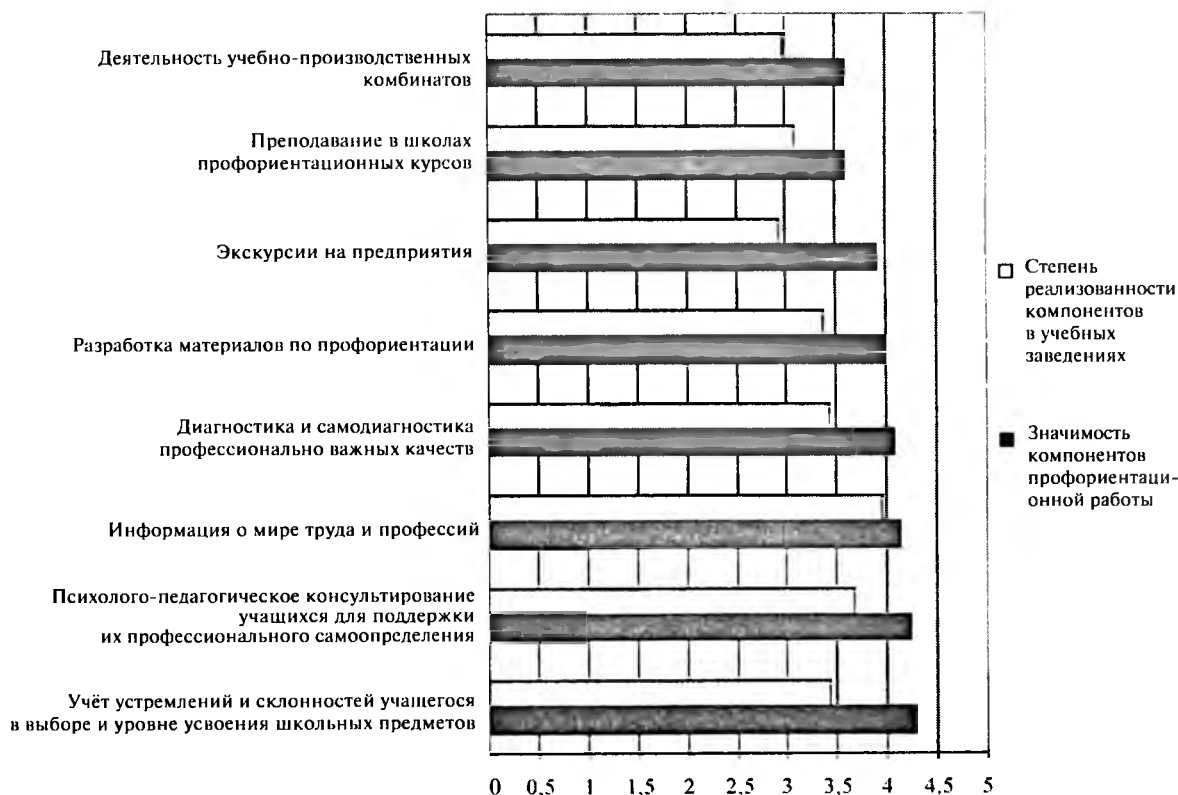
Деятельность учебно-производственных комбинатов

Преподавание в школах профориентационных курсов

Экскурсии на предприятия

Разработка материалов по профориентации

Диагностика и самодиагностика профессионально важных качеств

Информация о мире труда и профессий

Психолого-педагогическое консультирование учащихся для поддержки их профессионального самоопределения

Учёт устремлений и склонностей учащегося в выборе и уровне усвоения школьных предметов

0 0,5 1 1,5 2 2,5 3 3,5 4 4,5 5

Степень реализованности компонентов в учебных заведениях

Значимость компонентов профориентационной работы